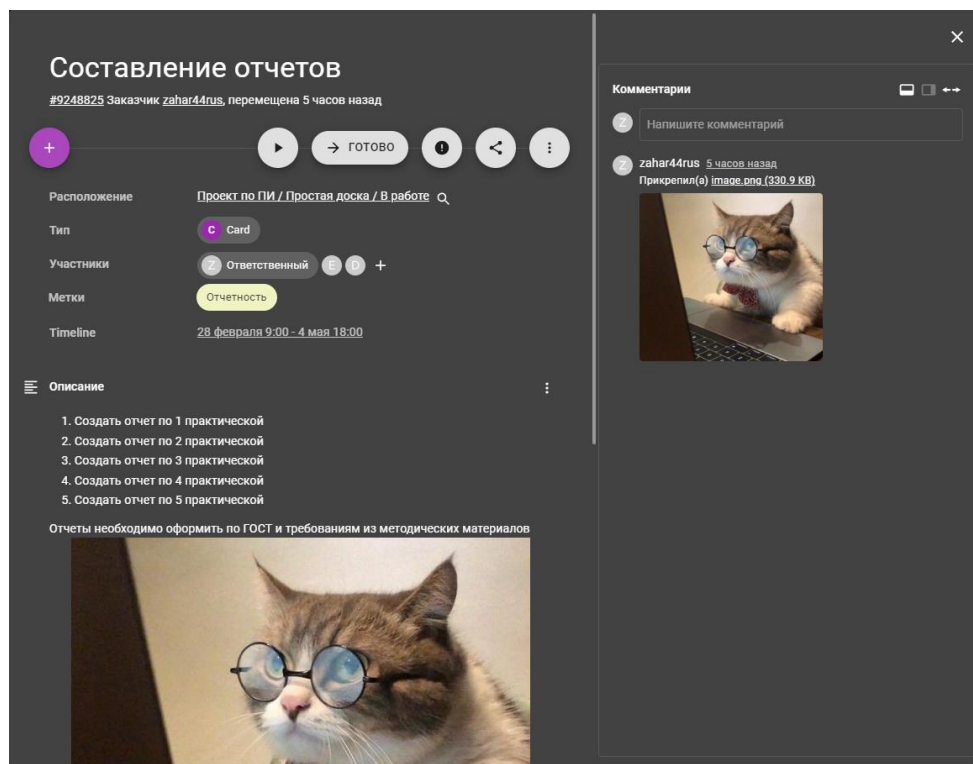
Составление отчетов
#9248825 Заказчик zahar44rus, перемещена 5 часов назад

+ → ГОТОВО

Расположение Проект по ПИ / Простая доска / В работе

Тип C Card

Участники Z Ответственный E D +

Метки Отчетность

Timeline 28 февраля 9:00 - 4 мая 18:00

Описание

1. Создать отчет по 1 практической
2. Создать отчет по 2 практической
3. Создать отчет по 3 практической
4. Создать отчет по 4 практической
5. Создать отчет по 5 практической

Отчеты необходимо оформить по ГОСТ и требованиям из методических материалов

×

Комментарии

Z Напишите комментарий

Z zahar44rus 5 часов назад
Прикрепил(а) image.png (330.9 KB)